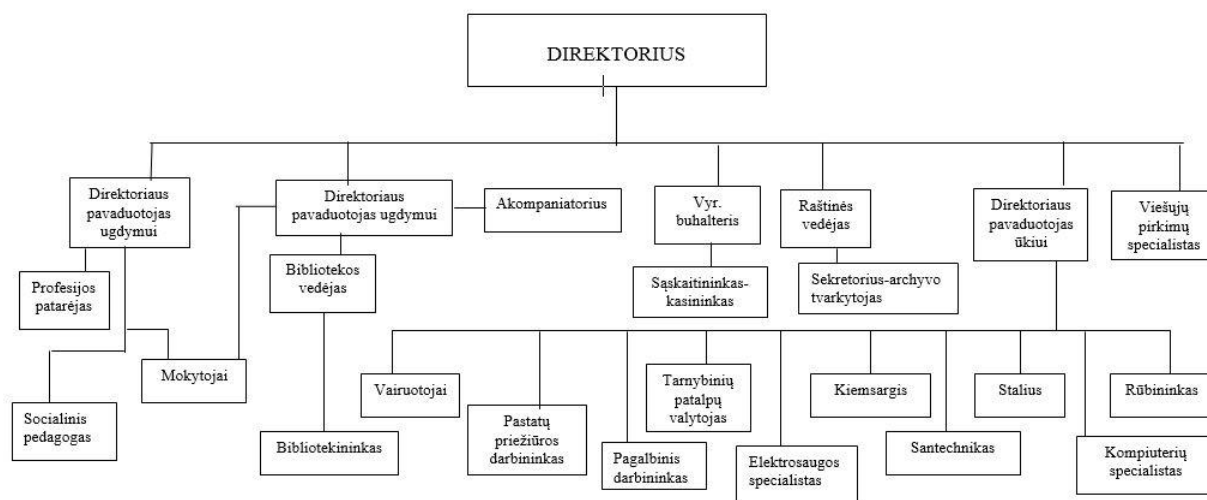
DIREKTORIUS

Direktoriaus pavaduotojas ugdymui

Direktoriaus pavaduotojas ugdymui

Akompaniatorius

Vyr. buhalteris

Raštinės vedėjas

Direktoriaus pavaduotojas ūkiui

Viešųjų pirkimų specialistas

Profesijos patarėjas

Bibliotekos vedėjas

Sąskaitininkas-kasininkas

Sekretorius-archyvo tvarkytojas

Mokytojai

Socialinis pedagogas

Bibliotekininkas

Vairuotojai

Pastatų priežiūros darbininkas

Pagalbinis darbininkas

Tarnybinių patalpų valytojas

Elektrosaugos specialistas

Kiemsargis

Santechnikas

Stalius

Kompiuterių specialistas

Rūbininkas